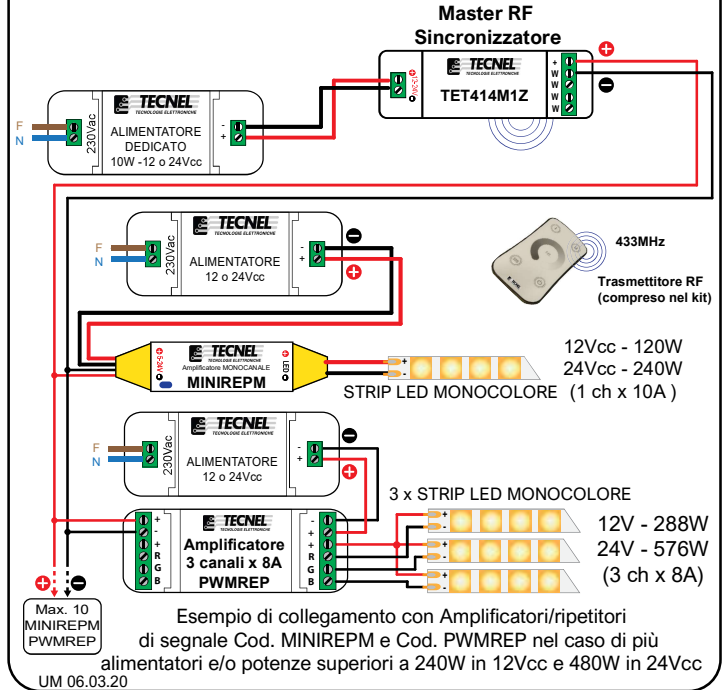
Master RF
Sincronizzatore

TECNEL
TECNOLOGIE ELETTRONICHE
TET414M1Z

+ W W W W

F
N
230Vac
TECNEL
TECNOLOGIE ELETTRONICHE
ALIMENTATORE
DEDICATO
10W -12 o 24Vcc
-
+

F
N
230Vac
TECNEL
TECNOLOGIE ELETTRONICHE
ALIMENTATORE
12 o 24Vcc
-
+

433MHz
Trasmettitore RF
(compreso nel kit)

TECNEL
Amplificatore MONOCANALE
MINIREPM
LED

12Vcc - 120W
24Vcc - 240W
STRIP LED MONOCOLORE (1 ch x 10A )

F
N
230Vac
TECNEL
TECNOLOGIE ELETTRONICHE
ALIMENTATORE
12 o 24Vcc
-
+

3 x STRIP LED MONOCOLORE

TECNEL
Amplificatore
3 canali x 8A
PWMREP
+ - + R G B
- + + R G B

12V - 288W
24V - 576W
(3 ch x 8A)

Max. 10
MINIREPM
PWMREP

Esempio di collegamento con Amplificatori/ripetitori di segnale Cod. MINIREPM e Cod. PWMREP nel caso di più alimentatori e/o potenze superiori a 240W in 12Vcc e 480W in 24Vcc

UM 06.03.20